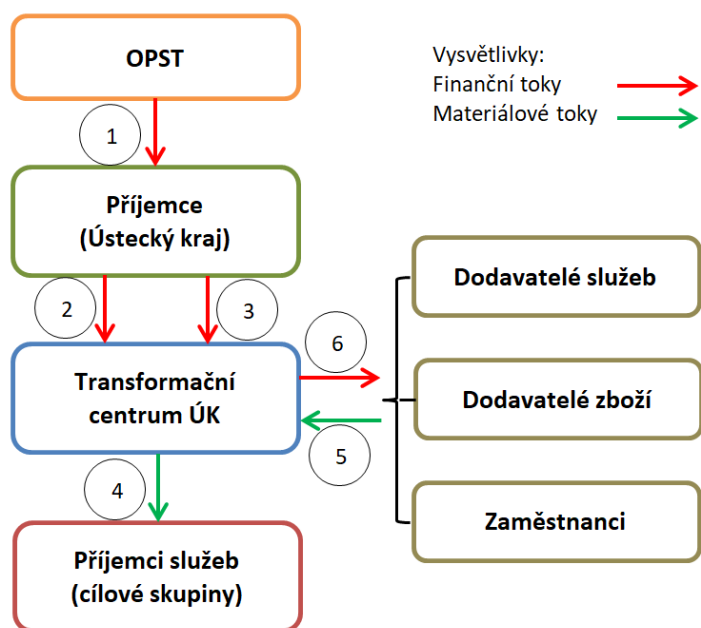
OPST

Vysvětlivky:
Finanční toky
Materiálové toky

1

Příjemce
(Ústecký kraj)

2

3

Dodavatelé služeb

6

Transformační centrum ÚK

Dodavatelé zboží

5

4

Zaměstnanci

Příjemci služeb
(cílové skupiny)